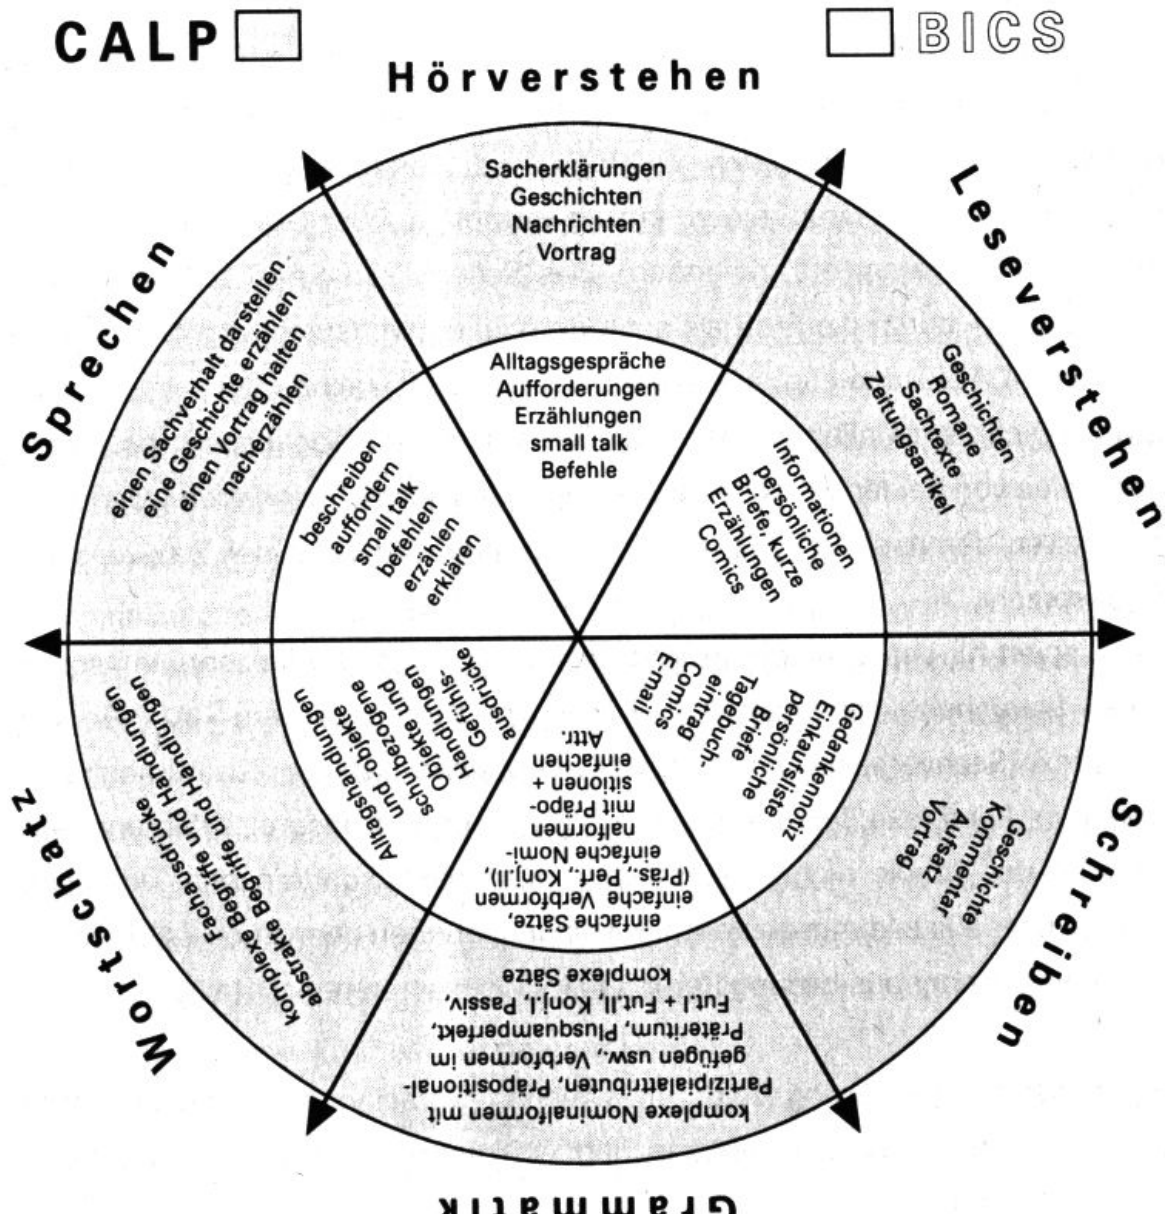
CALP

BICS

Hörverstehen

Sacherklärungen
Geschichten
Nachrichten
Vortrag

Alltagsgespräche
Aufforderungen
Erzählungen
small talk
Befehle

Leseverstehen

Geschichten
Romane
Sachtexte
Zeitungsartikel

Informationen
persönliche
Briefe, kurze
Erzählungen
Comics

Schreiben

Geschichte
Kommentar
Aufsatz
Vortrag

Gedankennotiz
Einkaufsliste
persönliche
Briefe
Tagebucheintrag
Comics
E-mail

Grammatik

komplexe Nominalformen mit Partizipialattributen, Präpositionalgefügen usw., Verbformen im Präteritum, Plusquamperfekt, Fut.I + Fut.II, Konj.I, Passiv, komplexe Sätze

einfache Sätze, einfache Verbformen (Präs., Perf., Konj.II), einfache Nominalformen mit Präpositionen + einfachen Attr.

Wortschatz

komplexe Fachausdrücke
abstrakte Begriffe und Handlungen

Alltagshandlungen und -objekte
schulbezogene Objekte und Handlungen
Gefühlsausdrücke

Sprechen

einen Sachverhalt darstellen
eine Geschichte erzählen
einen Vortrag halten
nacherzählen

beschreiben
auffordern
small talk
befehlen
erzählen
erklären